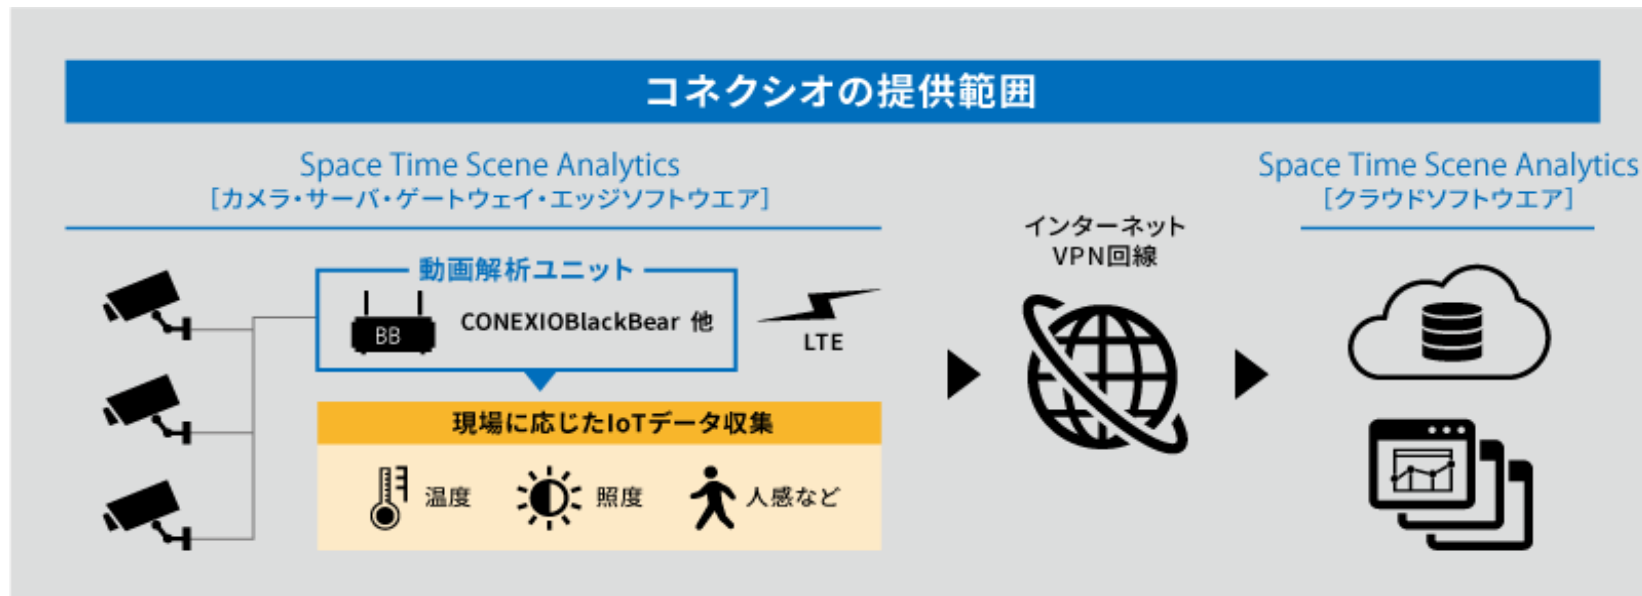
コネクシオの提供範囲

Space Time Scene Analytics
[カメラ・サーバ・ゲートウェイ・エッジソフトウエア]

動画解析ユニット

BB

CONEXIOBlackBear 他

LTE

現場に応じたIoTデータ収集

温度

照度

人感など

インターネット
VPN回線

Space Time Scene Analytics
[クラウドソフトウエア]